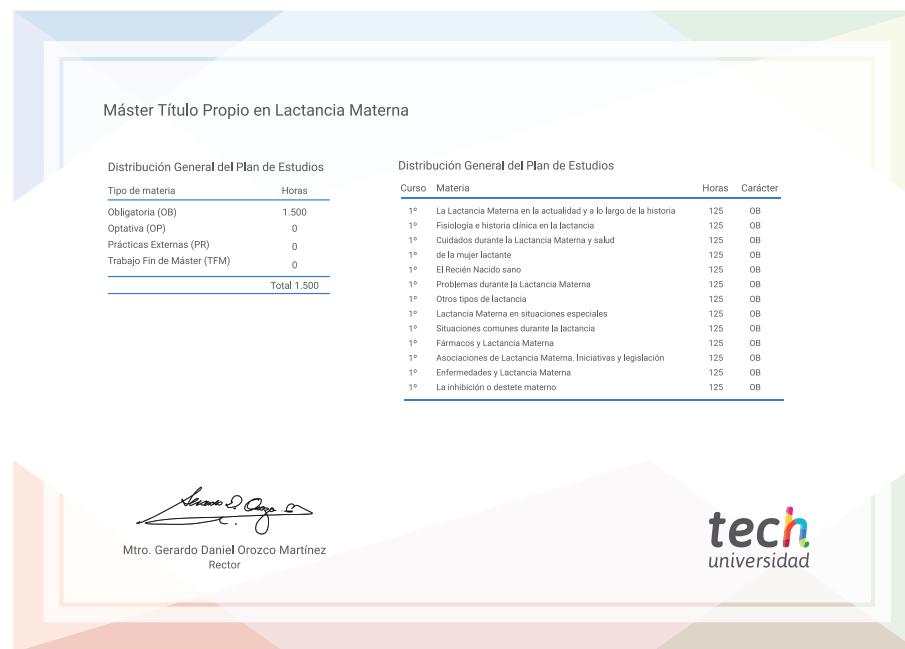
Máster Título Propio en Lactancia Materna

Distribución General del Plan de Estudios

| Tipo de materia | Horas |
|---|---|
| Obligatoria (OB) | 1.500 |
| Optativa (OP) | 0 |
| Prácticas Externas (PR) | 0 |
| Trabajo Fin de Máster (TFM) | 0 |
| | Total 1.500 |

Distribución General del Plan de Estudios

| Curso | Materia | Horas | Carácter |
|---|---|---|---|
| 1º | La Lactancia Materna en la actualidad y a lo largo de la historia | 125 | OB |
| 1º | Fisiología e historia clínica en la lactancia | 125 | OB |
| 1º | Cuidados durante la Lactancia Materna y salud | 125 | OB |
| 1º | de la mujer lactante | 125 | OB |
| 1º | El Recién Nacido sano | 125 | OB |
| 1º | Problemas durante la Lactancia Materna | 125 | OB |
| 1º | Otros tipos de lactancia | 125 | OB |
| 1º | Lactancia Materna en situaciones especiales | 125 | OB |
| 1º | Situaciones comunes durante la lactancia | 125 | OB |
| 1º | Fármacos y Lactancia Materna | 125 | OB |
| 1º | Asociaciones de Lactancia Materna. Iniciativas y legislación | 125 | OB |
| 1º | Enfermedades y Lactancia Materna | 125 | OB |
| 1º | La inhibición o destete materno | 125 | OB |

Mtro. Gerardo Daniel Orozco Martínez
Rector

tech
universidad